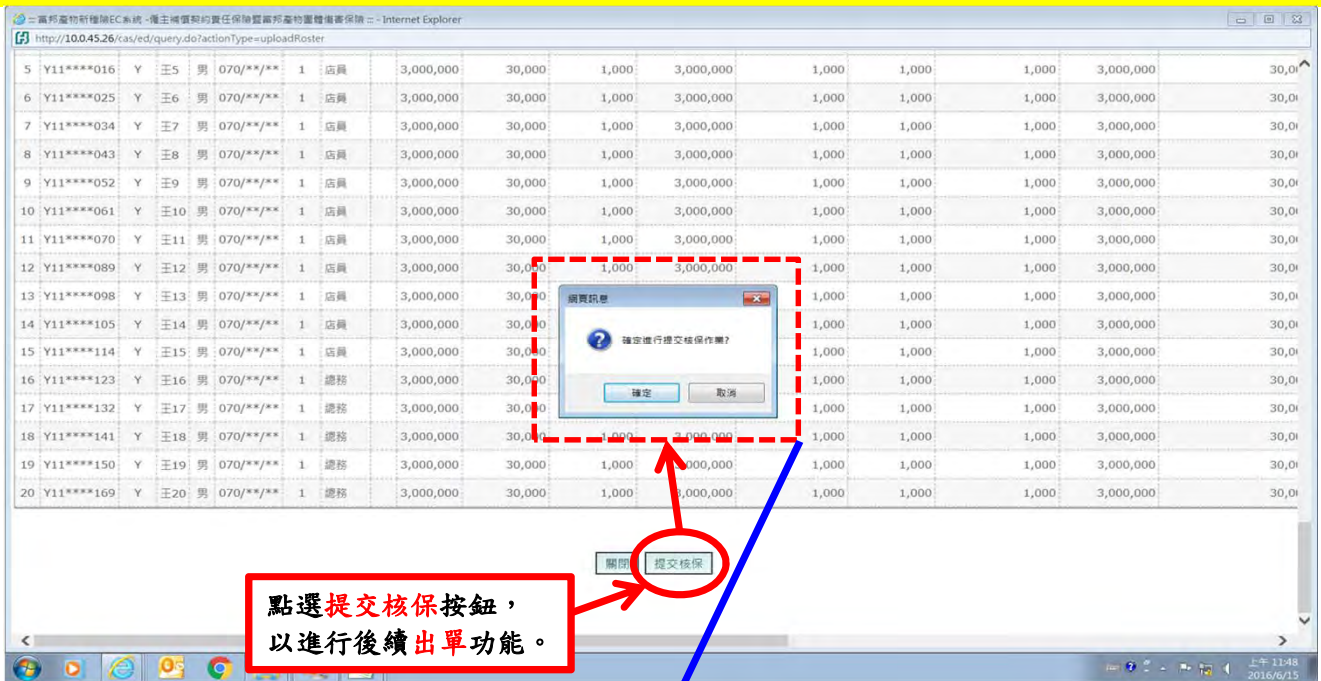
:: 富邦產物新種險EC系統 -僱主補償契約責任保險暨富邦產物團體傷害保險 :: - Internet Explorer
http://10.0.45.26/cas/ed/query.do?actionType=uploadRoster

| 5 | Y11****016 | Y | 王5 | 男 | 070/**/** | 1 | 店員 | 3,000,000 | 30,000 | 1,000 | 3,000,000 | 1,000 | 1,000 | 1,000 | 3,000,000 | 30,0 |
|---|---|---|---|---|---|---|---|---|---|---|---|---|---|---|---|---|
| 6 | Y11****025 | Y | 王6 | 男 | 070/**/** | 1 | 店員 | 3,000,000 | 30,000 | 1,000 | 3,000,000 | 1,000 | 1,000 | 1,000 | 3,000,000 | 30,0 |
| 7 | Y11****034 | Y | 王7 | 男 | 070/**/** | 1 | 店員 | 3,000,000 | 30,000 | 1,000 | 3,000,000 | 1,000 | 1,000 | 1,000 | 3,000,000 | 30,0 |
| 8 | Y11****043 | Y | 王8 | 男 | 070/**/** | 1 | 店員 | 3,000,000 | 30,000 | 1,000 | 3,000,000 | 1,000 | 1,000 | 1,000 | 3,000,000 | 30,0 |
| 9 | Y11****052 | Y | 王9 | 男 | 070/**/** | 1 | 店員 | 3,000,000 | 30,000 | 1,000 | 3,000,000 | 1,000 | 1,000 | 1,000 | 3,000,000 | 30,0 |
| 10 | Y11****061 | Y | 王10 | 男 | 070/**/** | 1 | 店員 | 3,000,000 | 30,000 | 1,000 | 3,000,000 | 1,000 | 1,000 | 1,000 | 3,000,000 | 30,0 |
| 11 | Y11****070 | Y | 王11 | 男 | 070/**/** | 1 | 店員 | 3,000,000 | 30,000 | 1,000 | 3,000,000 | 1,000 | 1,000 | 1,000 | 3,000,000 | 30,0 |
| 12 | Y11****089 | Y | 王12 | 男 | 070/**/** | 1 | 店員 | 3,000,000 | 30,000 | 1,000 | 3,000,000 | 1,000 | 1,000 | 1,000 | 3,000,000 | 30,0 |
| 13 | Y11****098 | Y | 王13 | 男 | 070/**/** | 1 | 店員 | 3,000,000 | 30,0 | | | 1,000 | 1,000 | 1,000 | 3,000,000 | 30,0 |
| 14 | Y11****105 | Y | 王14 | 男 | 070/**/** | 1 | 店員 | 3,000,000 | 30,0 | | | 1,000 | 1,000 | 1,000 | 3,000,000 | 30,0 |
| 15 | Y11****114 | Y | 王15 | 男 | 070/**/** | 1 | 店員 | 3,000,000 | 30,0 | | | 1,000 | 1,000 | 1,000 | 3,000,000 | 30,0 |
| 16 | Y11****123 | Y | 王16 | 男 | 070/**/** | 1 | 總務 | 3,000,000 | 30,0 | | | 1,000 | 1,000 | 1,000 | 3,000,000 | 30,0 |
| 17 | Y11****132 | Y | 王17 | 男 | 070/**/** | 1 | 總務 | 3,000,000 | 30,0 | | | 1,000 | 1,000 | 1,000 | 3,000,000 | 30,0 |
| 18 | Y11****141 | Y | 王18 | 男 | 070/**/** | 1 | 總務 | 3,000,000 | 30,0 | 1,000 | 3,000,000 | 1,000 | 1,000 | 1,000 | 3,000,000 | 30,0 |
| 19 | Y11****150 | Y | 王19 | 男 | 070/**/** | 1 | 總務 | 3,000,000 | 30,000 | 1,000 | ,000,000 | 1,000 | 1,000 | 1,000 | 3,000,000 | 30,0 |
| 20 | Y11****169 | Y | 王20 | 男 | 070/**/** | 1 | 總務 | 3,000,000 | 30,000 | 1,000 | ,000,000 | 1,000 | 1,000 | 1,000 | 3,000,000 | 30,0 |

網頁訊息
確定進行提交核保作業?
確定 取消

關閉 提交核保

點選提交核保按鈕，
以進行後續出單功能。

上午 11:48
2016/6/15